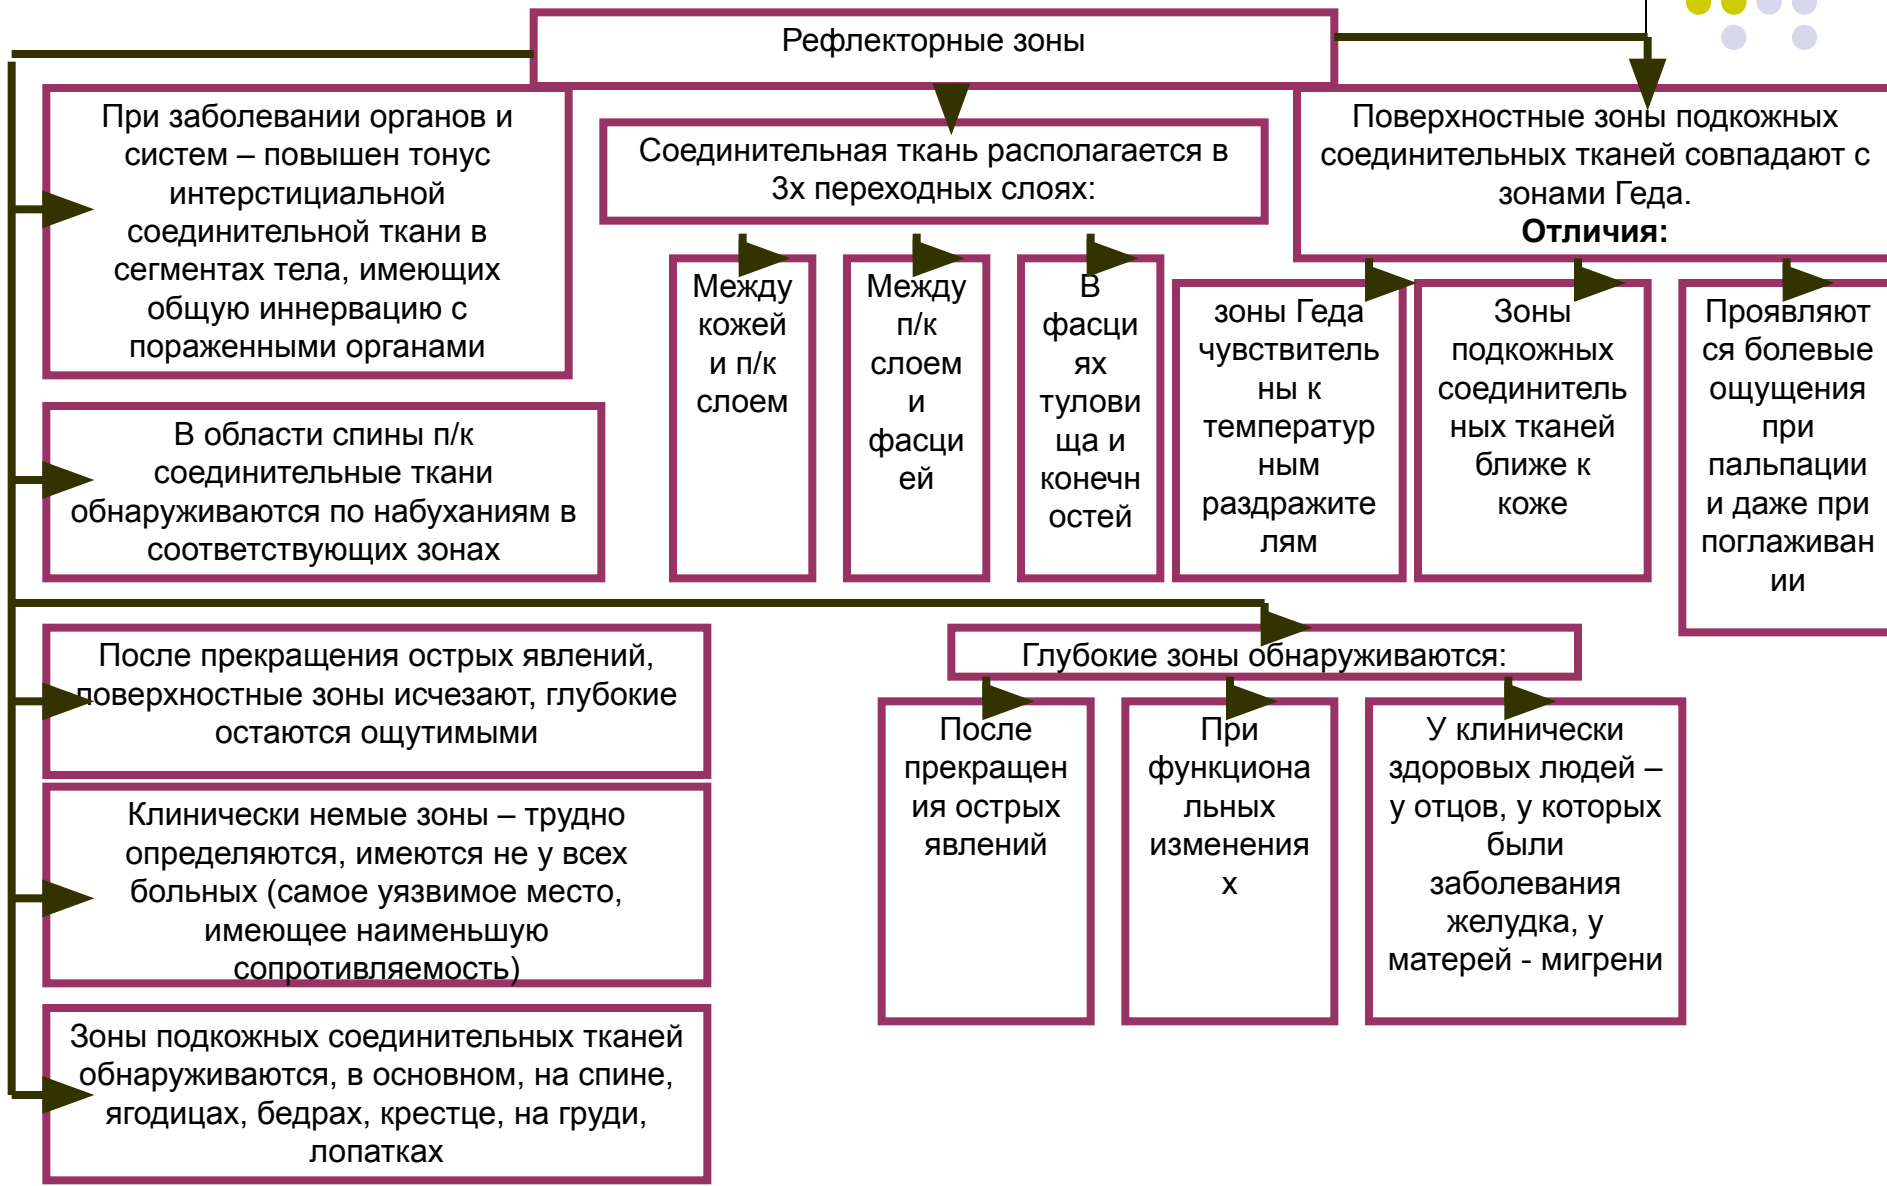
Рефлекторные зоны

При заболевании органов и систем – повышен тонус интерстициальной соединительной ткани в сегментах тела, имеющих общую иннервацию с пораженными органами

Соединительная ткань располагается в 3х переходных слоях:

Между кожей и п/к слоем

Между п/к слоем и фасцией

В фасциях туловища и конечностей

Поверхностные зоны подкожных соединительных тканей совпадают с зонами Геда.
**Отличия:**

зоны Геда чувствительны к температурным раздражителям

Зоны подкожных соединительных тканей ближе к коже

Проявляются болевые ощущения при пальпации и даже при поглаживании

В области спины п/к соединительные ткани обнаруживаются по набуханиям в соответствующих зонах

После прекращения острых явлений, поверхностные зоны исчезают, глубокие остаются ощутимыми

Глубокие зоны обнаруживаются:

После прекращения острых явлений

При функциональных изменениях

У клинически здоровых людей – у отцов, у которых были заболевания желудка, у матерей - мигрени

Клинически немые зоны – трудно определяются, имеются не у всех больных (самое уязвимое место, имеющее наименьшую сопротивляемость)

Зоны подкожных соединительных тканей обнаруживаются, в основном, на спине, ягодицах, бедрах, крестце, на груди, лопатках